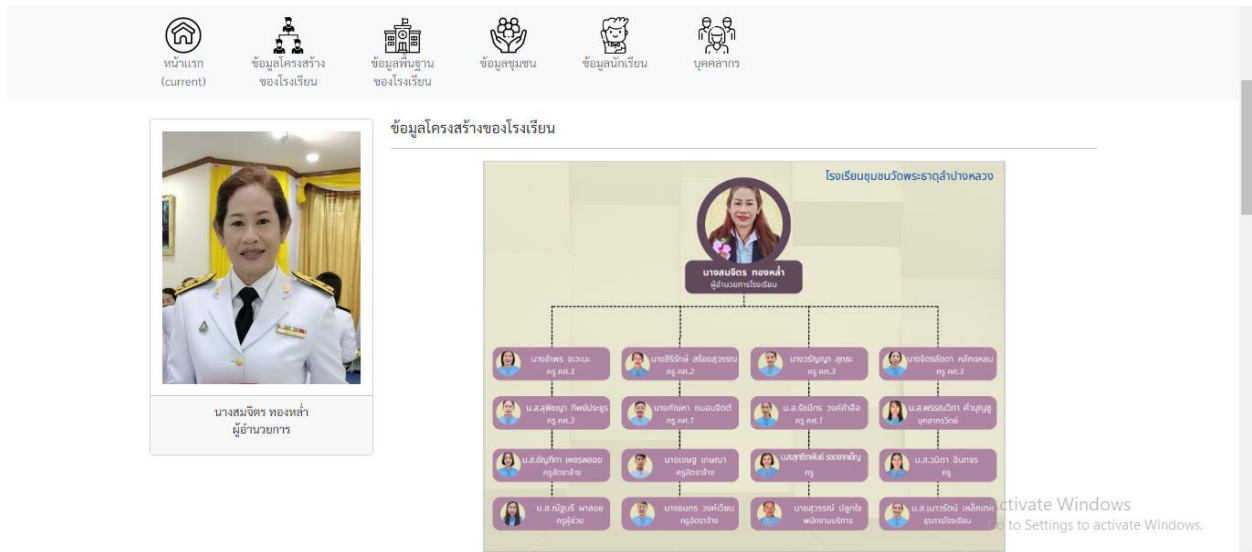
หน้าแรก (current)
ข้อมูลโครงสร้างของโรงเรียน
ข้อมูลพื้นฐานของโรงเรียน
ข้อมูลชุมชน
ข้อมูลนักเรียน
บุคคลากร

นางสมจิตร ทองหล่ำ
ผู้อำนวยการ

ข้อมูลโครงสร้างของโรงเรียน

โรงเรียนชุมชนวัดพระธาตุลำปางหลวง

นางสมจิตร ทองหล่ำ
ผู้อำนวยการโรงเรียน

นางอำพร จะวะนะ
ครู คศ.3

นางสิริรักษ์ สร้อยสุวรรณ
ครู คศ.2

นางวรัญญา สุทธะ
ครู คศ.3

นางจิตรลัดดา หลักแหลม
ครู คศ.3

น.ส.สุพิชญา ทิพย์ประยูร
ครู คศ.3

นายกัณหา คนอนจิตต์
ครู คศ.1

น.ส.รัชนีกร วงศ์คำลือ
ครู คศ.1

น.ส.พรรณวิภา คำบุญยู
บุคลากรวิทย์

น.ส.อัญทิกา เพชรพลอย
ครูอัตราจ้าง

นายเจษฎ์ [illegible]
ครูอัตราจ้าง

นางสุทธิลักษณ์ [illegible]
ครู

น.ส.วนิดา อินทรร
ครู

น.ส.ณัฐนรี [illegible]
ครูผู้ช่วย

นายธนกร วงศ์เรือน
ครูอัตราจ้าง

นายสุวรรณ์ ปลูกไข
พนักงานบริการ

น.ส.เนาวรัตน์ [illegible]
ธุรการโรงเรียน

Activate Windows
Go to Settings to activate Windows.